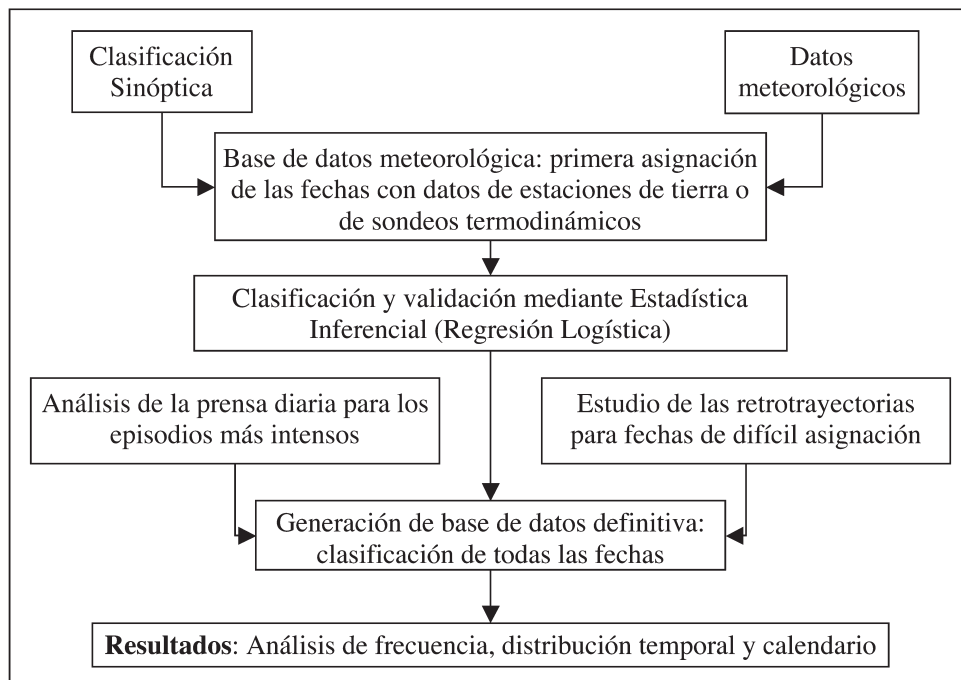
Clasificación Sinóptica

Datos meteorológicos

Base de datos meteorológica: primera asignación de las fechas con datos de estaciones de tierra o de sondeos termodinámicos

Clasificación y validación mediante Estadística Inferencial (Regresión Logística)

Análisis de la prensa diaria para los episodios más intensos

Estudio de las retrotrayectorias para fechas de difícil asignación

Generación de base de datos definitiva: clasificación de todas las fechas

**Resultados**: Análisis de frecuencia, distribución temporal y calendario